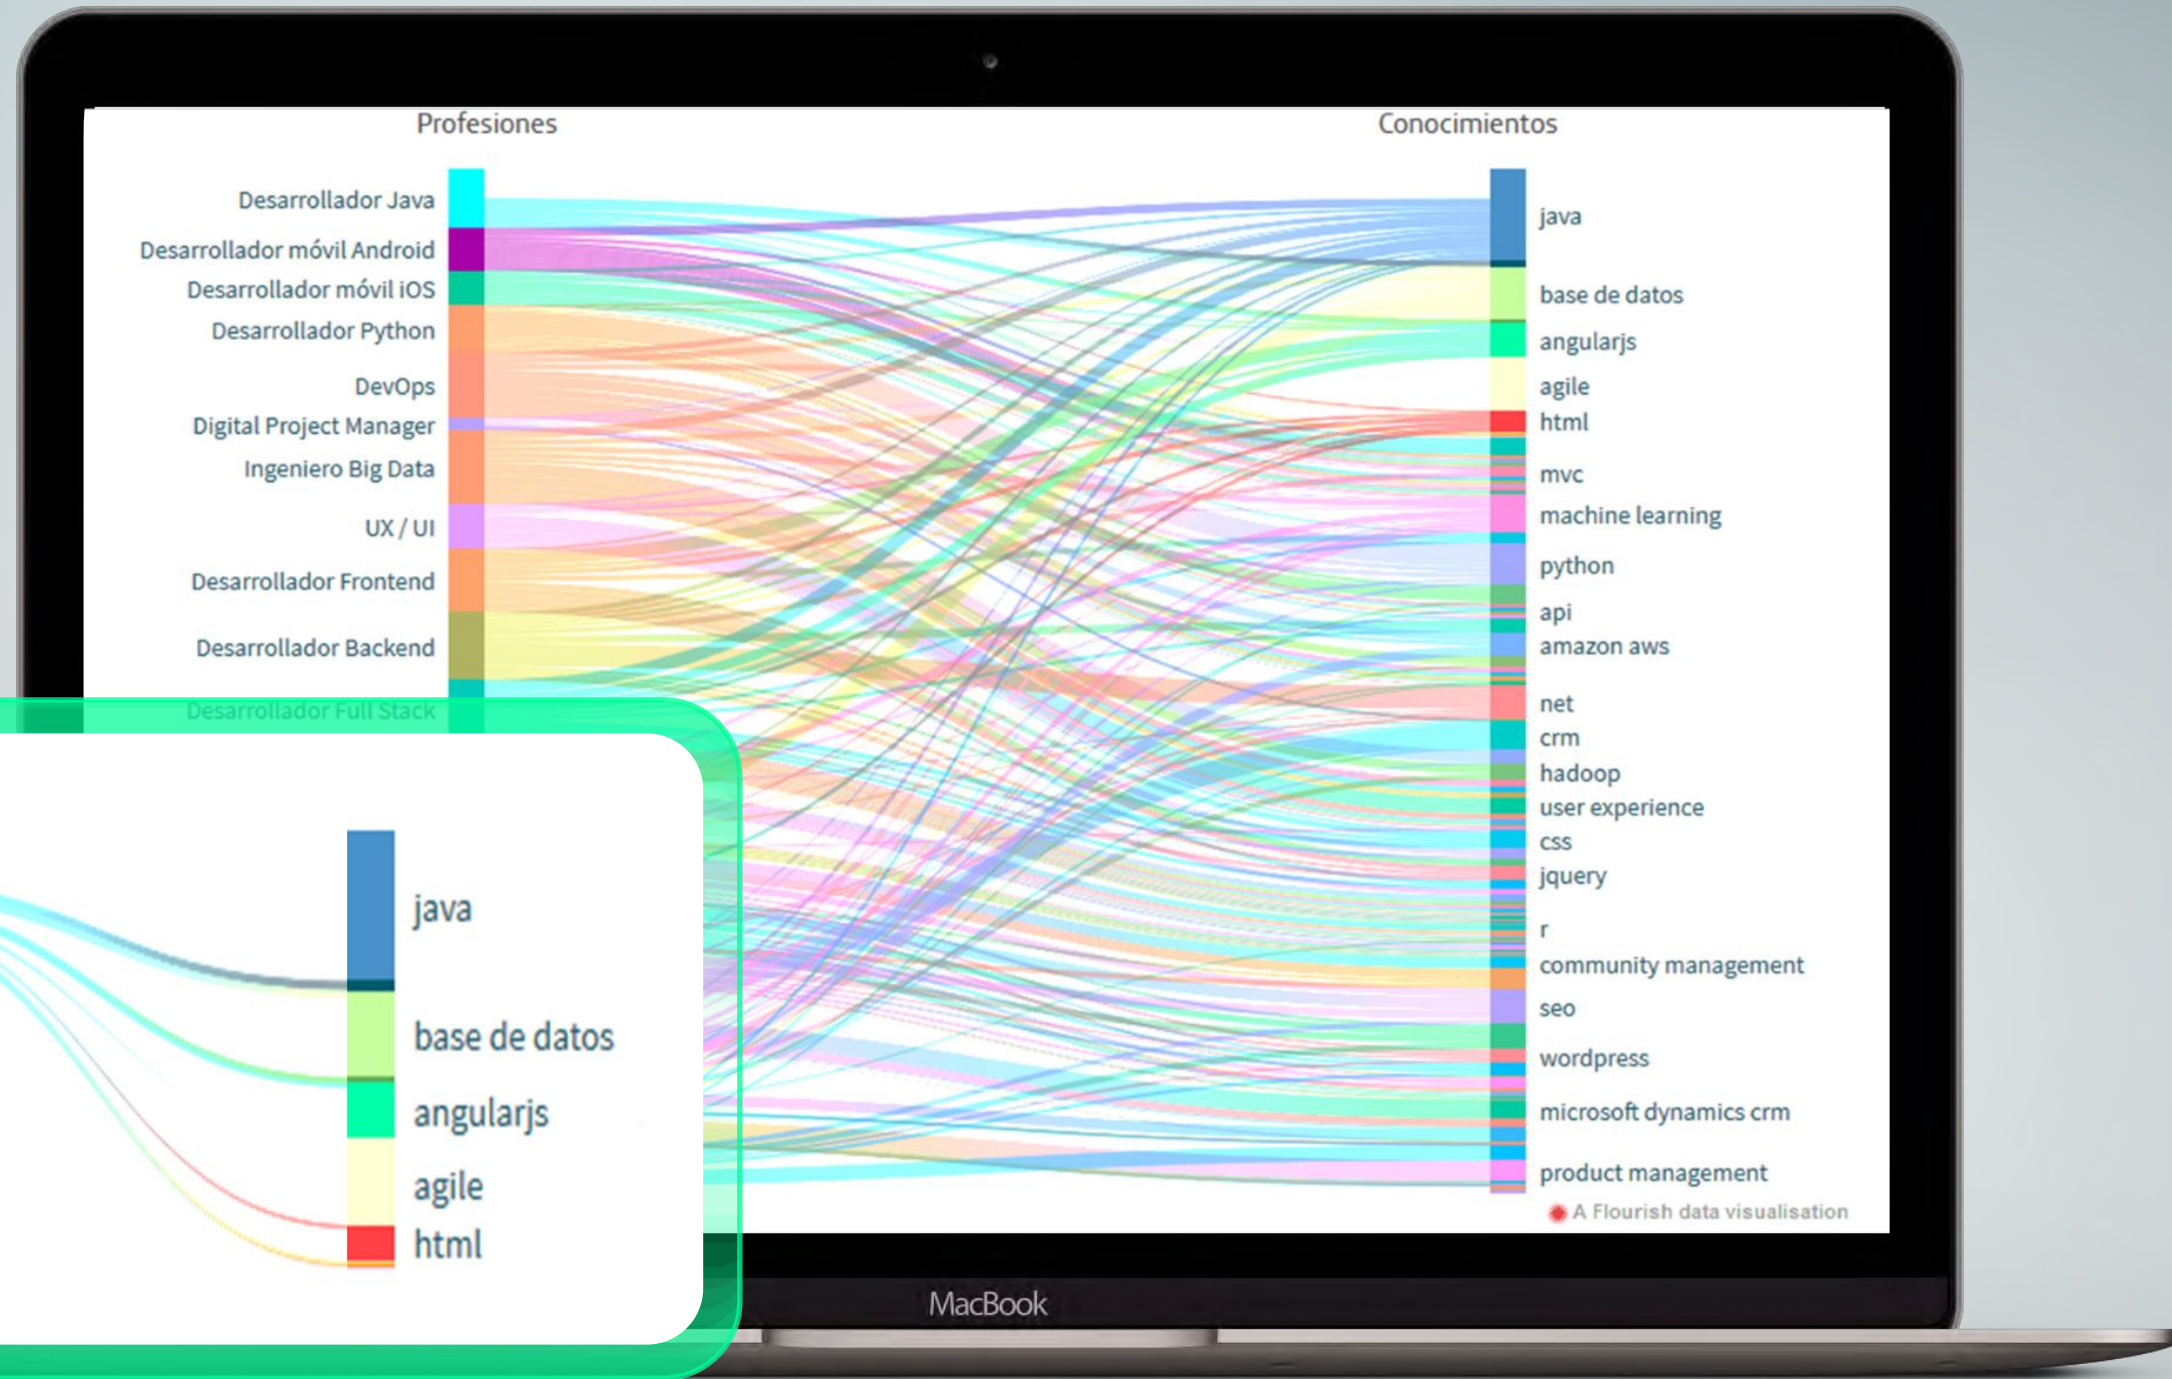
Profesiones

Conocimientos

Desarrollador Java
Desarrollador móvil Android
Desarrollador móvil iOS
Desarrollador Python
DevOps
Digital Project Manager
Ingeniero Big Data
UX / UI
Desarrollador Frontend
Desarrollador Backend
Desarrollador Full Stack

java
base de datos
angularjs
agile
html
mvc
machine learning
python
api
amazon aws
net
crm
hadoop
user experience
css
jquery
r
community management
seo
wordpress
microsoft dynamics crm
product management

A Flourish data visualisation

java
base de datos
angularjs
agile
html

MacBook